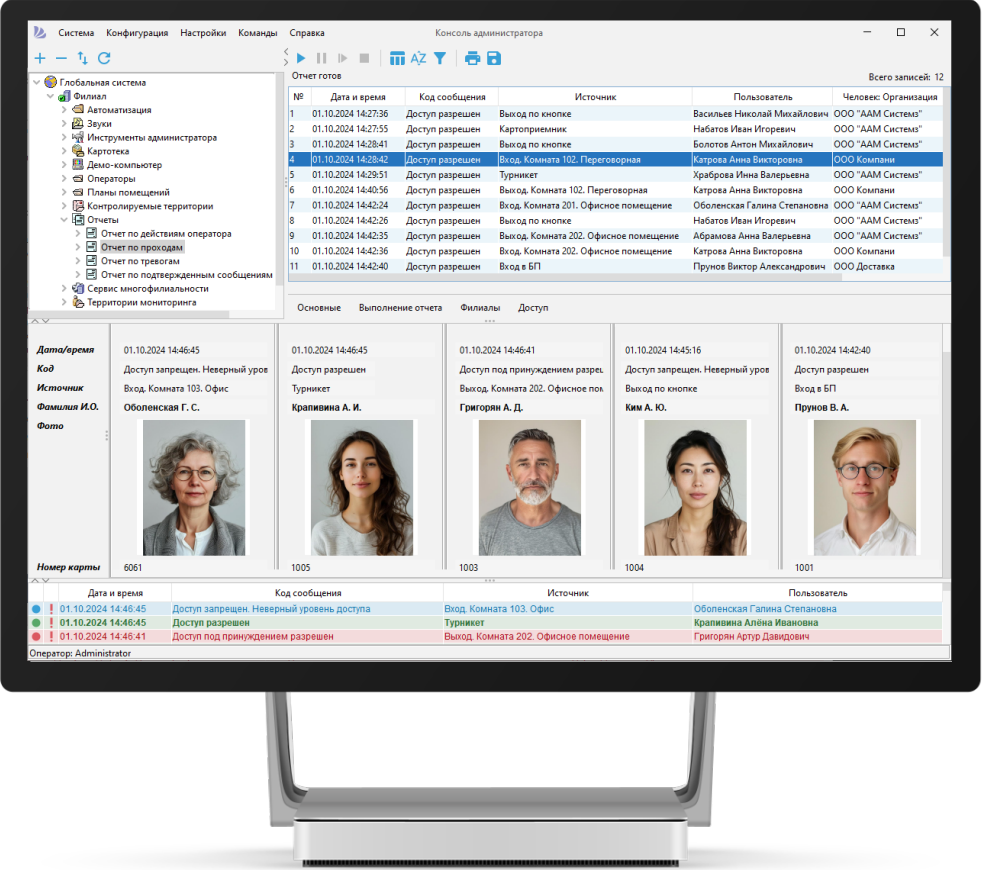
Система Конфигурация Настройки Команды Справка
Консоль администратора

Глобальная система
Филиал
Автоматизация
Звуки
Инструменты администратора
Картотека
Демо-компьютер
Операторы
Планы помещений
Контролируемые территории
Отчеты
Отчет по действиям оператора
Отчет по проходам
Отчет по тревогам
Отчет по подтвержденным сообщениям
Сервис многофилиальности
Территории мониторинга

Отчет готов
Всего записей: 12

| № | Дата и время | Код сообщения | Источник | Пользователь | Человек: Организация |
|---|---|---|---|---|---|
| 1 | 01.10.2024 14:27:36 | Доступ разрешен | Выход по кнопке | Васильев Николай Михайлович | ООО "ААМ Системз" |
| 2 | 01.10.2024 14:27:55 | Доступ разрешен | Картоприемник | Набатов Иван Игоревич | ООО "ААМ Системз" |
| 3 | 01.10.2024 14:28:41 | Доступ разрешен | Выход по кнопке | Болотов Антон Михайлович | ООО "ААМ Системз" |
| 4 | 01.10.2024 14:28:42 | Доступ разрешен | Вход. Комната 102. Переговорная | Катрова Анна Викторовна | ООО Компани |
| 5 | 01.10.2024 14:29:51 | Доступ разрешен | Турникет | Храброва Инна Валерьевна | ООО "ААМ Системз" |
| 6 | 01.10.2024 14:40:56 | Доступ разрешен | Выход. Комната 102. Переговорная | Катрова Анна Викторовна | ООО Компани |
| 7 | 01.10.2024 14:42:24 | Доступ разрешен | Вход. Комната 201. Офисное помещение | Оболенская Галина Степановна | ООО "ААМ Системз" |
| 8 | 01.10.2024 14:42:26 | Доступ разрешен | Выход по кнопке | Набатов Иван Игоревич | ООО "ААМ Системз" |
| 9 | 01.10.2024 14:42:35 | Доступ разрешен | Выход. Комната 202. Офисное помещение | Абрамова Анна Валерьевна | ООО "ААМ Системз" |
| 10 | 01.10.2024 14:42:36 | Доступ разрешен | Вход. Комната 202. Офисное помещение | Катрова Анна Викторовна | ООО Компани |
| 11 | 01.10.2024 14:42:40 | Доступ разрешен | Вход в БП | Прунов Виктор Александрович | ООО Доставка |

Основные Выполнение отчета Филиалы Доступ

Дата/время
Код
Источник
Фамилия И.О.
Фото
Номер карты

01.10.2024 14:46:45
Доступ запрещен. Неверный уров
Вход. Комната 103. Офис
Оболенская Г. С.
6061

01.10.2024 14:46:45
Доступ разрешен
Турникет
Крапивина А. И.
1005

01.10.2024 14:46:41
Доступ под принуждением разреш
Выход. Комната 202. Офисное пом
Григорян А. Д.
1003

01.10.2024 14:45:16
Доступ запрещен. Неверный уров
Выход по кнопке
Ким А. Ю.
1004

01.10.2024 14:42:40
Доступ разрешен
Вход в БП
Прунов В. А.
1001

| Дата и время | Код сообщения | Источник | Пользователь |
|---|---|---|---|
| 01.10.2024 14:46:45 | Доступ запрещен. Неверный уровень доступа | Вход. Комната 103. Офис | Оболенская Галина Степановна |
| 01.10.2024 14:46:45 | Доступ разрешен | Турникет | Крапивина Алёна Ивановна |
| 01.10.2024 14:46:41 | Доступ под принуждением разрешен | Выход. Комната 202. Офисное помещение | Григорян Артур Давидович |

Оператор: Administrator